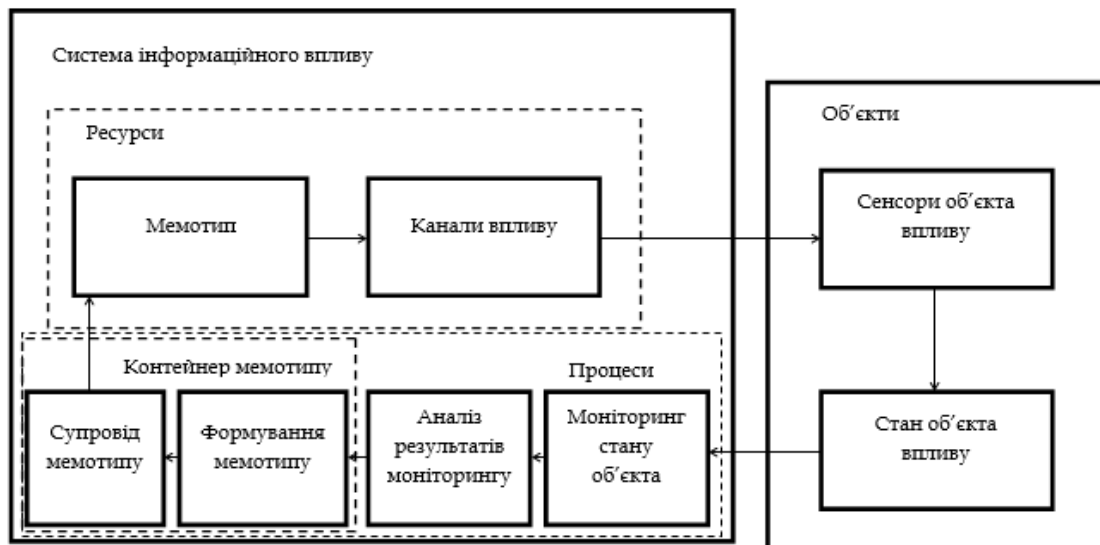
Система інформаційного впливу

Ресурси

Мемотип

Канали впливу

Об΄єкти

Сенсори об΄єкта впливу

Стан об΄єкта впливу

Контейнер мемотипу

Процеси

Супровід мемотипу

Формування мемотипу

Аналіз результатів моніторингу

Моніторинг стану об΄єкта